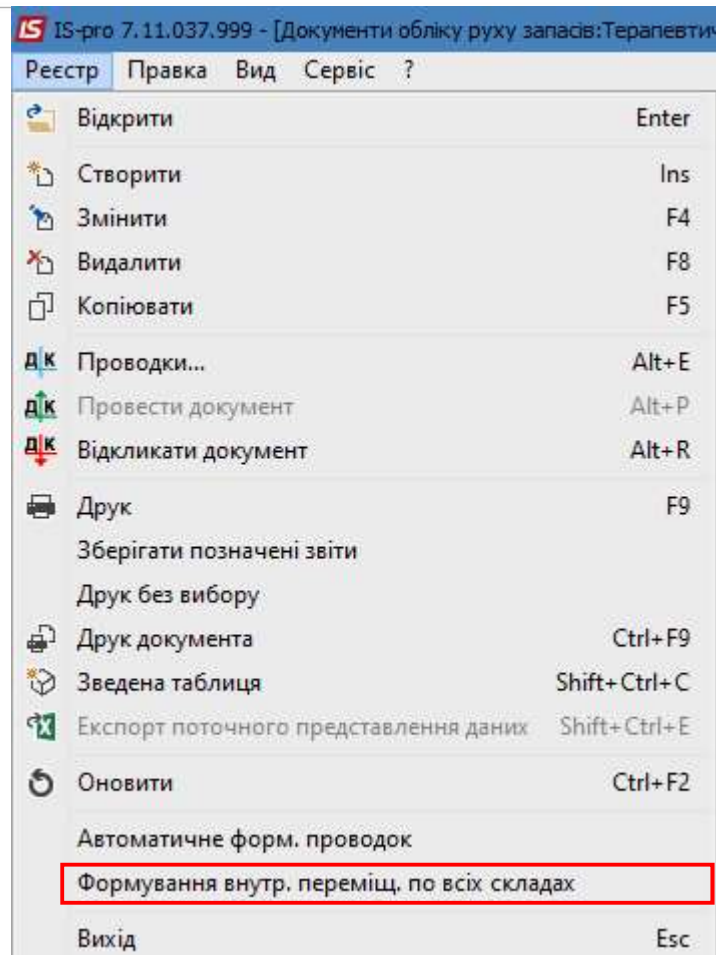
IS IS-pro 7.11.037.999 - [Документи обліку руху запасів:Терапевтич

Реєстр Правка Вид Сервіс ?

Відкрити Enter

Створити Ins

Змінити F4

Видалити F8

Копіювати F5

ДК Проводки... Alt+E

ДК Провести документ Alt+P

ДК Відкликати документ Alt+R

Друк F9

Зберігати позначені звіти

Друк без вибору

Друк документа Ctrl+F9

Зведена таблиця Shift+Ctrl+C

Експорт поточного представлення даних Shift+Ctrl+E

Оновити Ctrl+F2

Автоматичне форм. проводок

Формування внутр. переміщ. по всіх складах

Вихід Esc